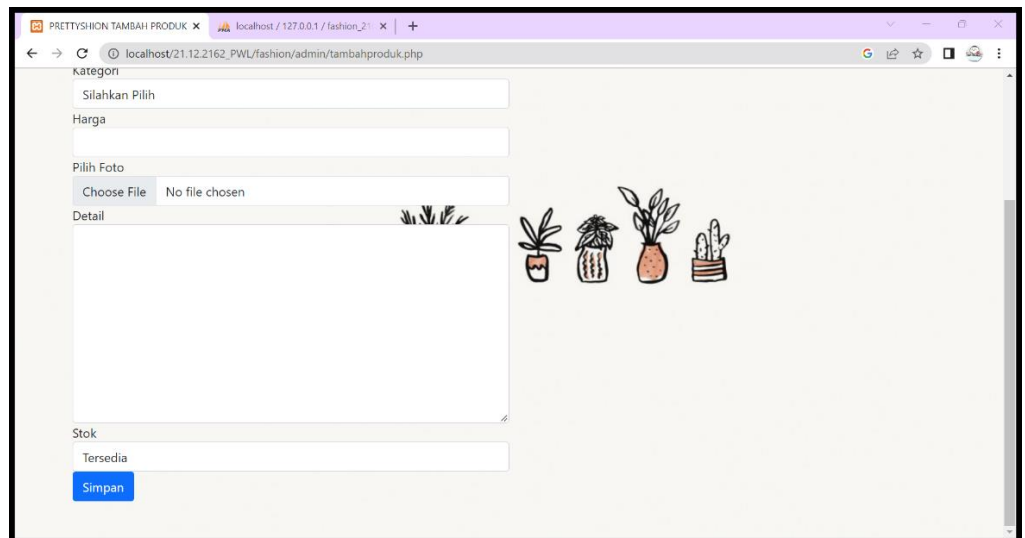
PRETTYSHION TAMBAH PRODUK ×
localhost / 127.0.0.1 / fashion_21 ×
+

localhost/21.12.2162_PWL/fashion/admin/tambahproduk.php

Kategori
Silahkan Pilih
Harga
Pilih Foto
Choose File No file chosen
Detail
Stok
Tersedia
Simpan